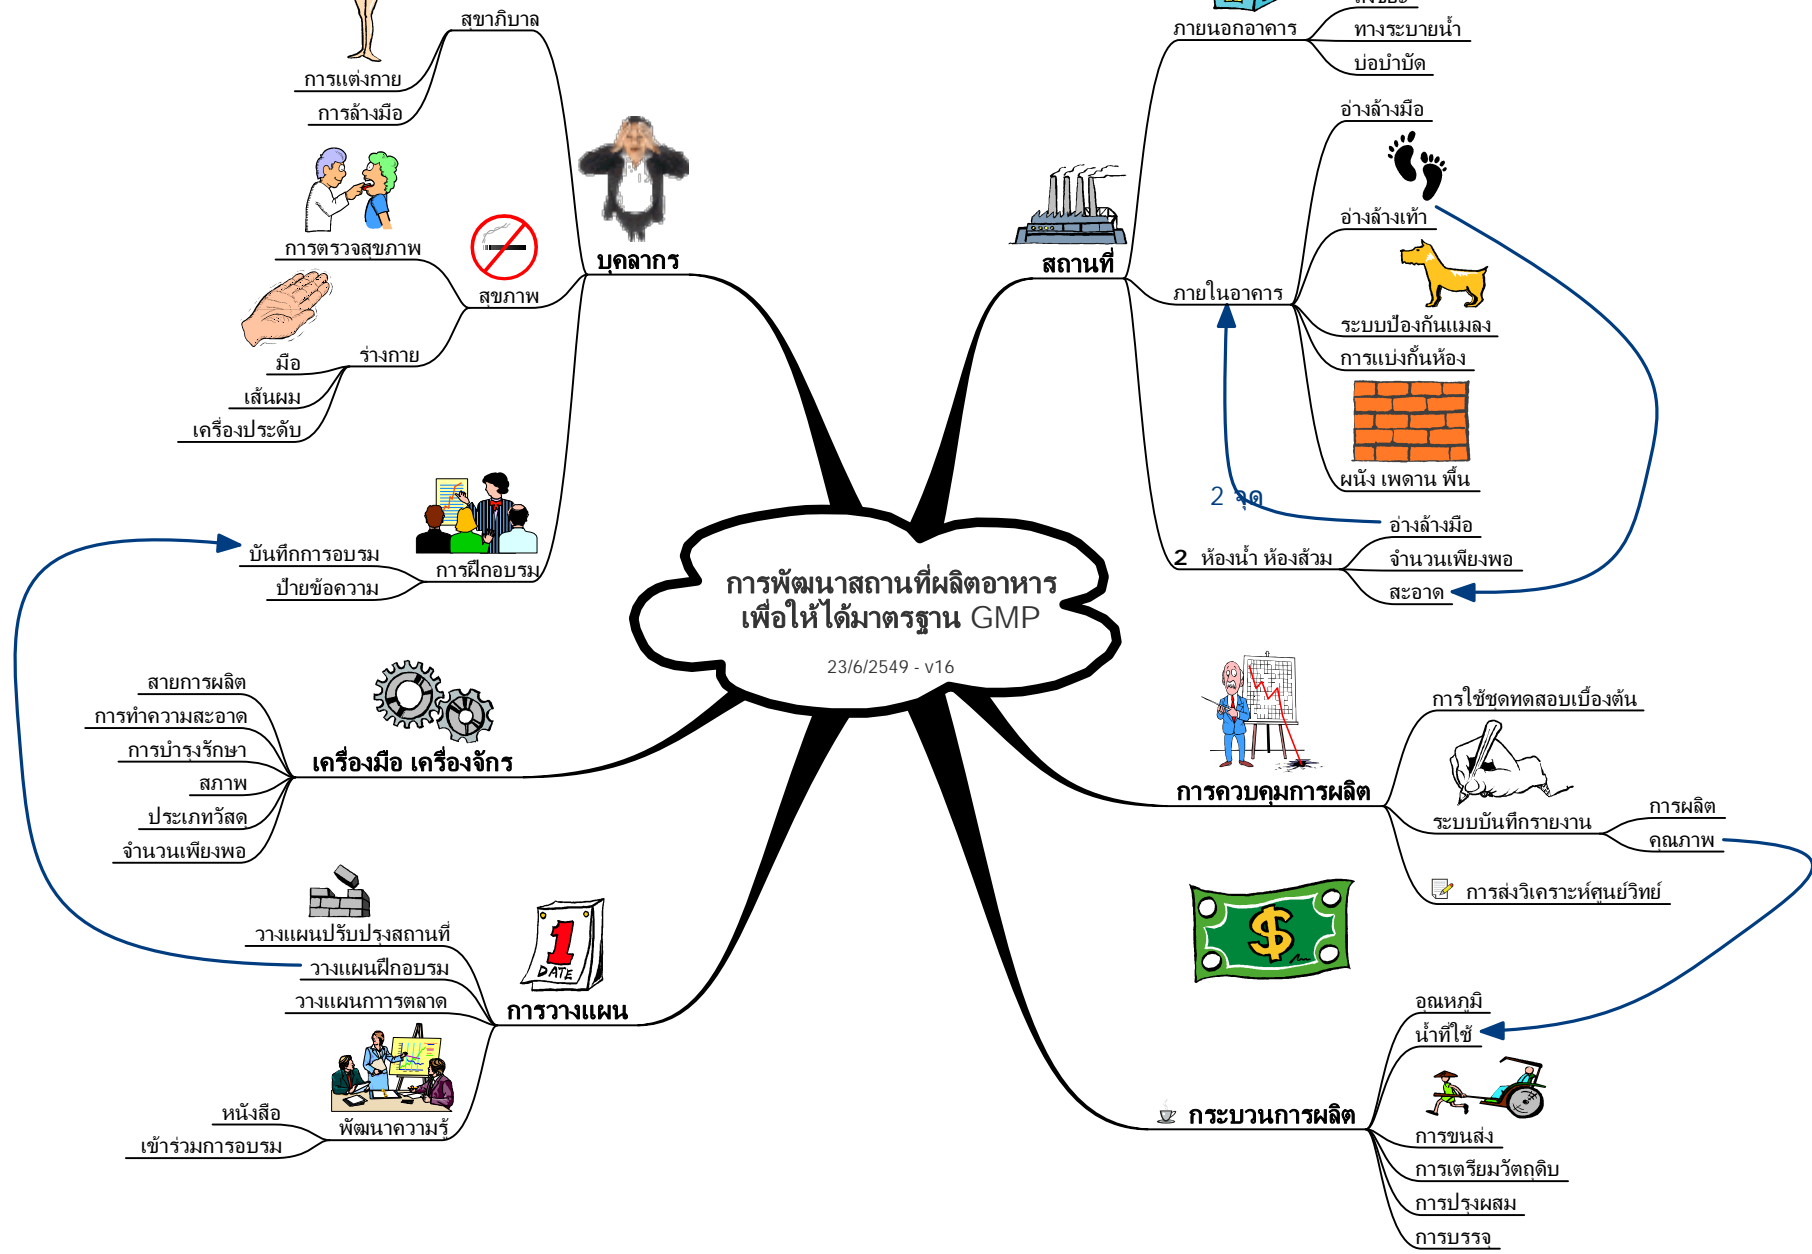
การพัฒนาสถานที่ผลิตอาหาร
เพื่อให้ได้มาตรฐาน GMP

23/6/2549 - v16

บุคลากร
สุขาภิบาล
การแต่งกาย
การล้างมือ
การตรวจสุขภาพ
สุขภาพ
ร่างกาย
มือ
เส้นผม
เครื่องประดับ
การฝึกอบรม
บันทึกการอบรม
ป้ายข้อความ

สถานที่
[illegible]
ภายนอกอาคาร
ทางระบายน้ำ
บ่อบำบัด
ภายในอาคาร
อ่างล้างมือ
อ่างล้างเท้า
ระบบป้องกันแมลง
การแบ่งกั้นห้อง
ผนัง เพดาน พื้น
2 จุด
2 ห้องน้ำ ห้องส้วม
อ่างล้างมือ
จำนวนเพียงพอ
สะอาด

เครื่องมือ เครื่องจักร
สายการผลิต
การทำความสะอาด
การบำรุงรักษา
สภาพ
ประเภทวัสดุ
จำนวนเพียงพอ

การควบคุมการผลิต
การใช้ชุดทดสอบเบื้องต้น
ระบบบันทึกรายงาน
การผลิต
คุณภาพ
การส่งวิเคราะห์ศูนย์วิทย์

การวางแผน
วางแผนปรับปรุงสถานที่
วางแผนฝึกอบรม
วางแผนการตลาด
พัฒนาความรู้
หนังสือ
เข้าร่วมการอบรม

DATE 1

กระบวนการผลิต
อุณหภูมิ
น้ำที่ใช้
การขนส่ง
การเตรียมวัตถุดิบ
การปรุงผสม
การบรรจุ